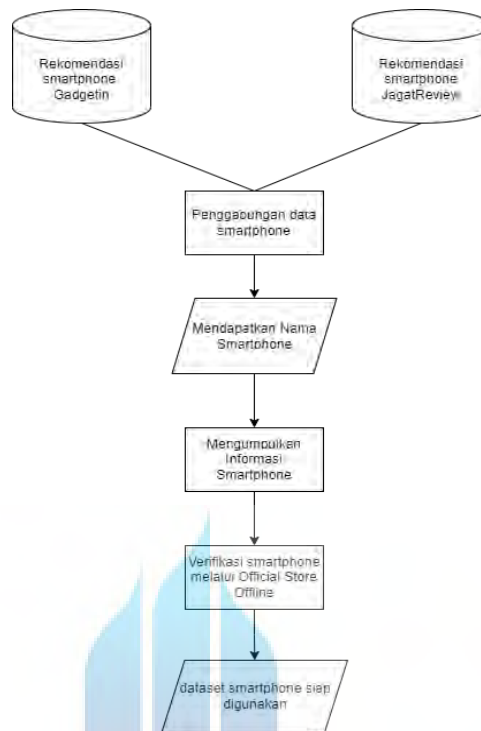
Rekomendasi smartphone Gadgetin

Rekomendasi smartphone JagatReview

Penggabungan data smartphone

Mendapatkan Nama Smartphone

Mengumpulkan Informasi Smartphone

Verifikasi smartphone melalui Official Store Offline

dataset smartphone siap digunakan